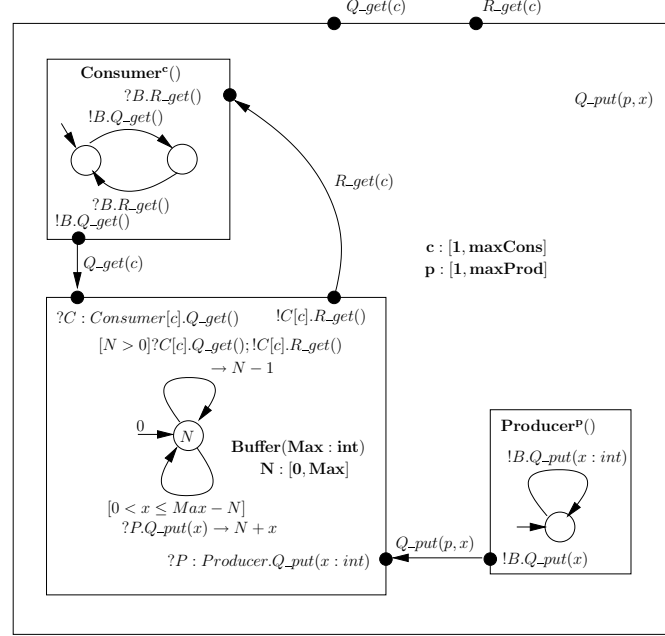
$Q\_get(c)$ $R\_get(c)$

$\mathbf{Consumer^c}()$

$?B.R\_get()$

$!B.Q\_get()$

$?B.R\_get()$

$!B.Q\_get()$

$Q\_put(p, x)$

$R\_get(c)$

$\mathbf{c} : [\mathbf{1}, \mathbf{maxCons}]$
$\mathbf{p} : [\mathbf{1}, \mathbf{maxProd}]$

$Q\_get(c)$

$?C : Consumer[c].Q\_get()$ $!C[c].R\_get()$

$[N > 0]?C[c].Q\_get(); !C[c].R\_get()$
$\rightarrow N - 1$

$0$

$N$

$\mathbf{Buffer}(\mathbf{Max} : \mathbf{int})$
$\mathbf{N} : [\mathbf{0}, \mathbf{Max}]$

$[0 < x \leq Max - N]$
$?P.Q\_put(x) \rightarrow N + x$

$?P : Producer.Q\_put(x : int)$

$Q\_put(p, x)$

$\mathbf{Producer^p}()$

$!B.Q\_put(x : int)$

$!B.Q\_put(x)$